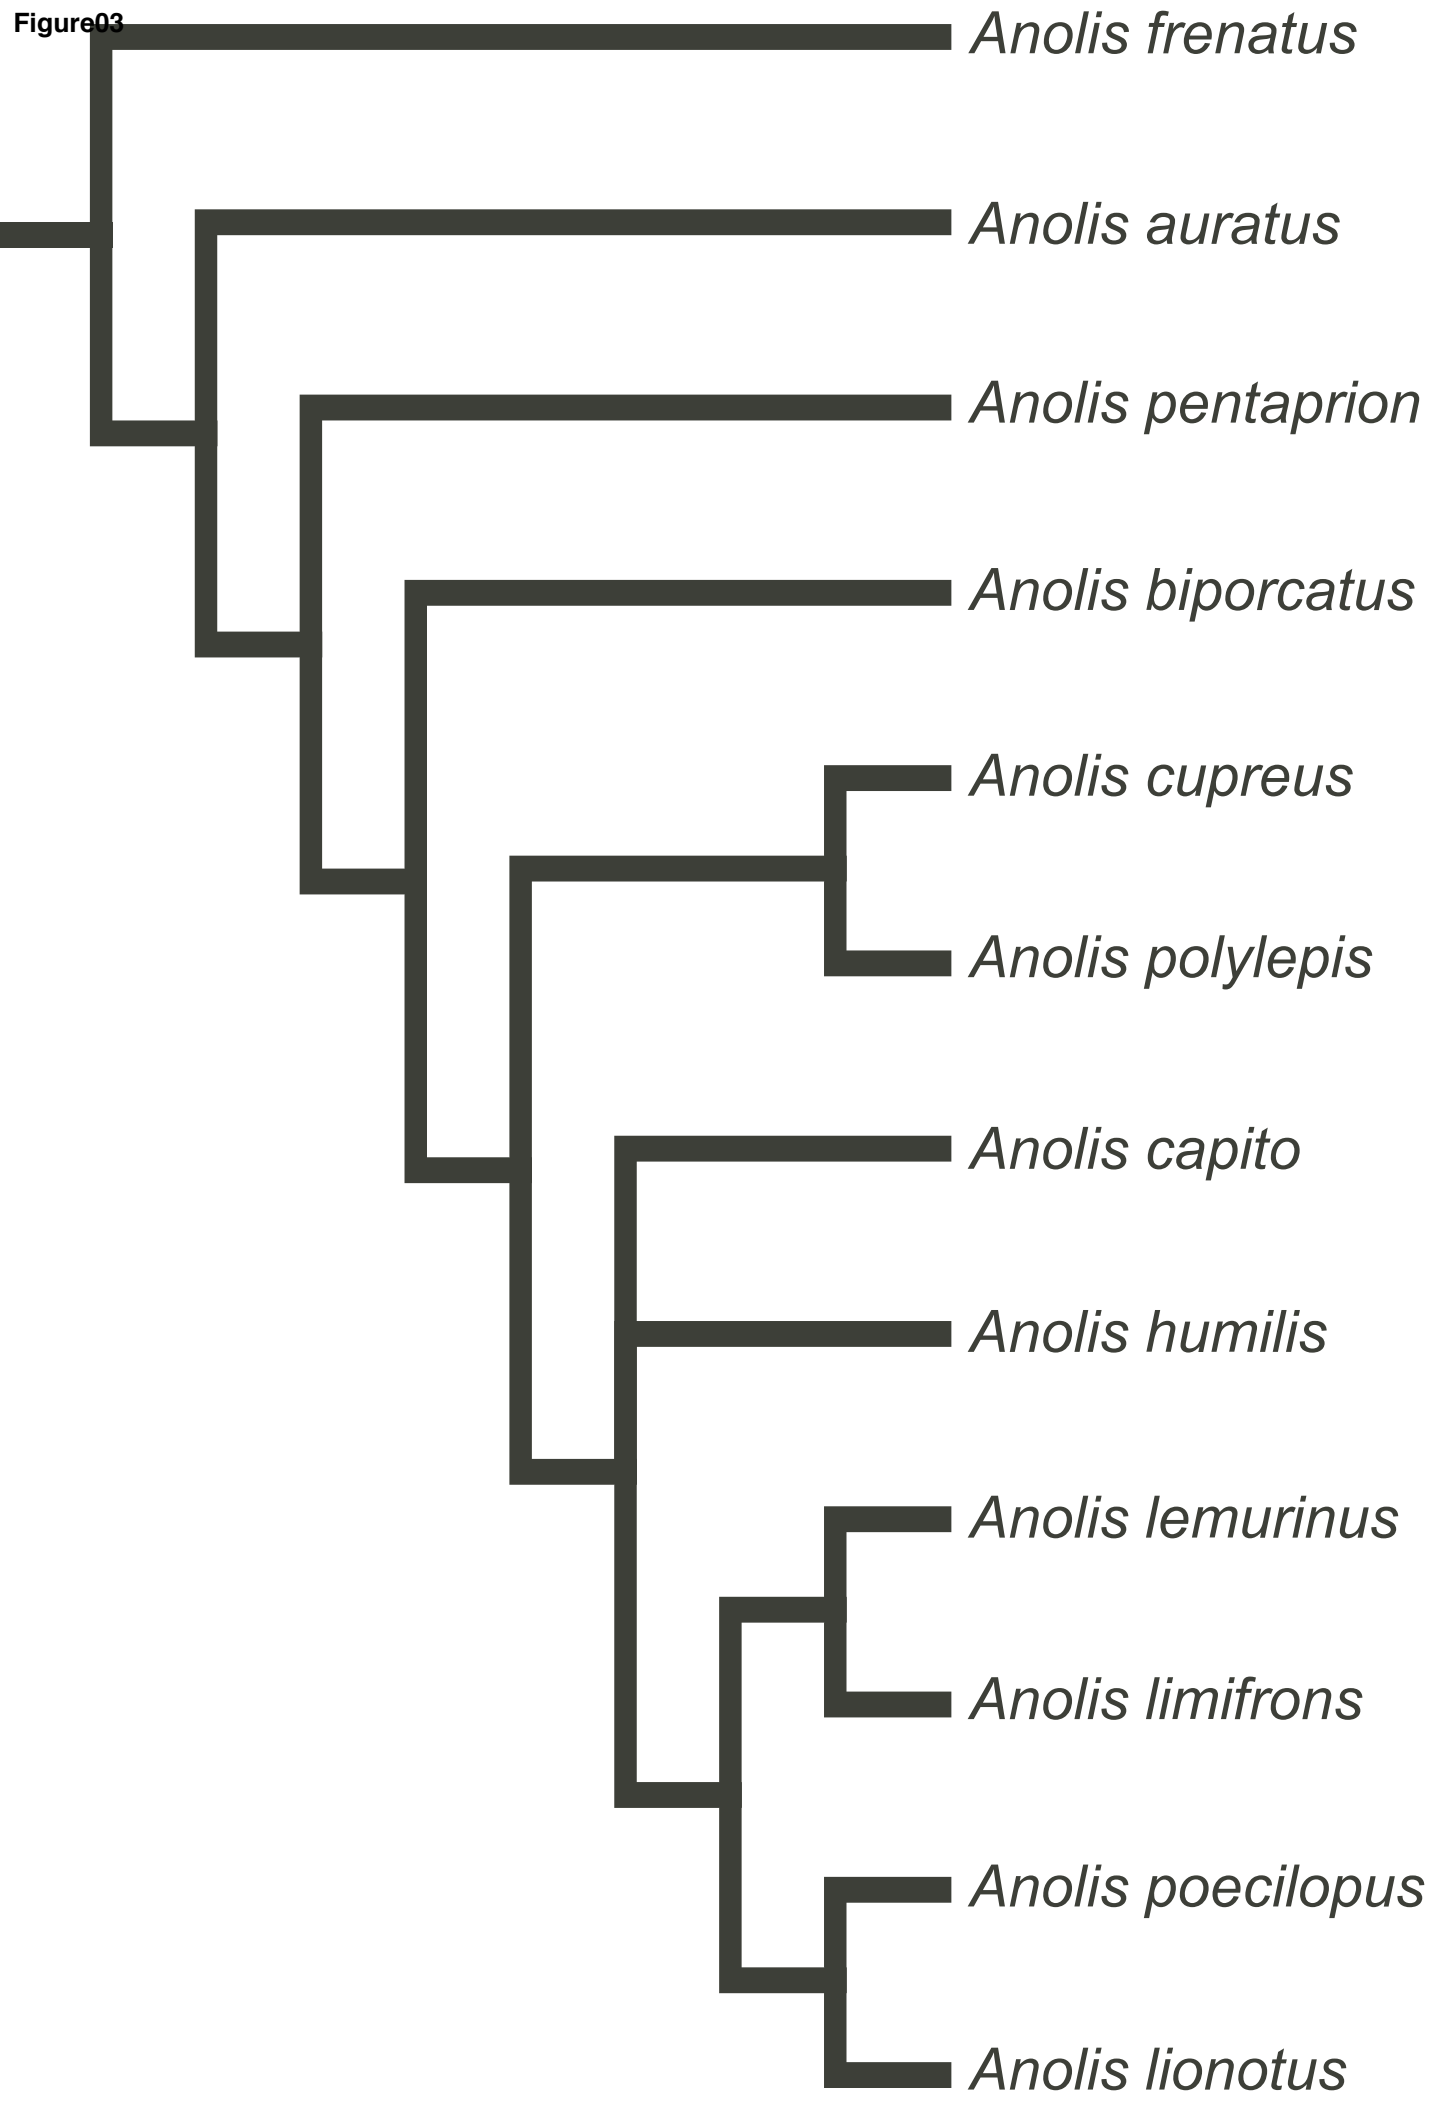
Figure03

Anolis frenatus

Anolis auratus

Anolis pentaprion

Anolis biporcatus

Anolis cupreus

Anolis polylepis

Anolis capito

Anolis humilis

Anolis lemurinus

Anolis limifrons

Anolis poecilopus

Anolis lionotus